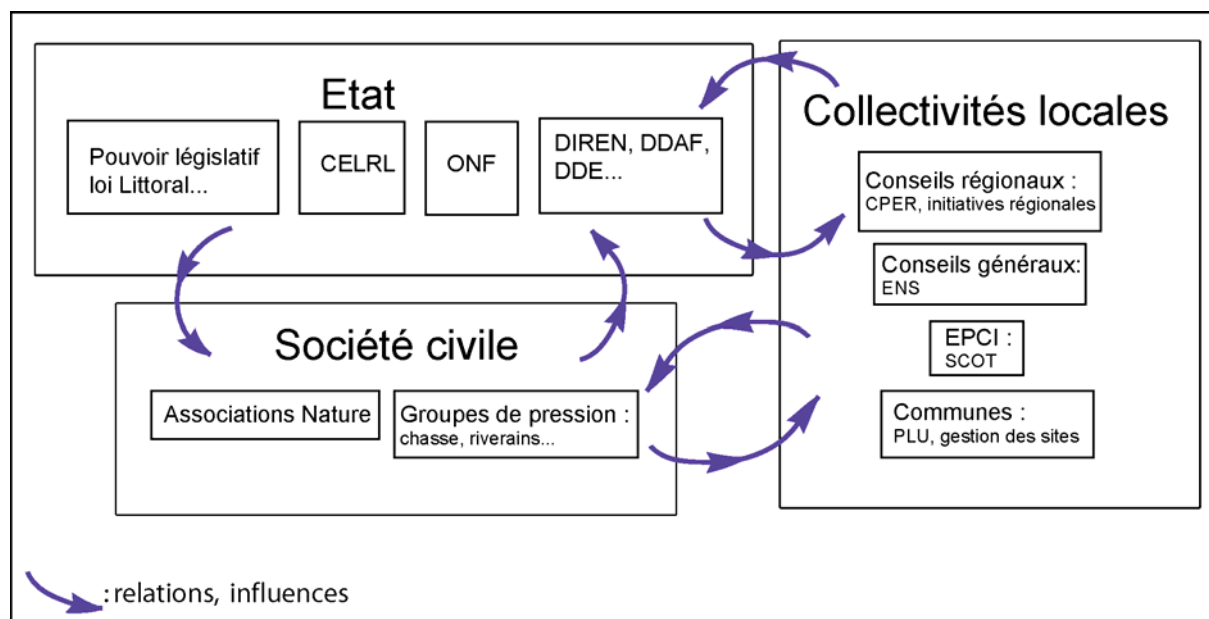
Etat

Pouvoir législatif loi Littoral...

CELRL

ONF

DIREN, DDAF, DDE...

Collectivités locales

Conseils régionaux : CPER, initiatives régionales

Conseils généraux: ENS

EPCI : SCOT

Communes : PLU, gestion des sites

Société civile

Associations Nature

Groupes de pression : chasse, riverains...

: relations, influences